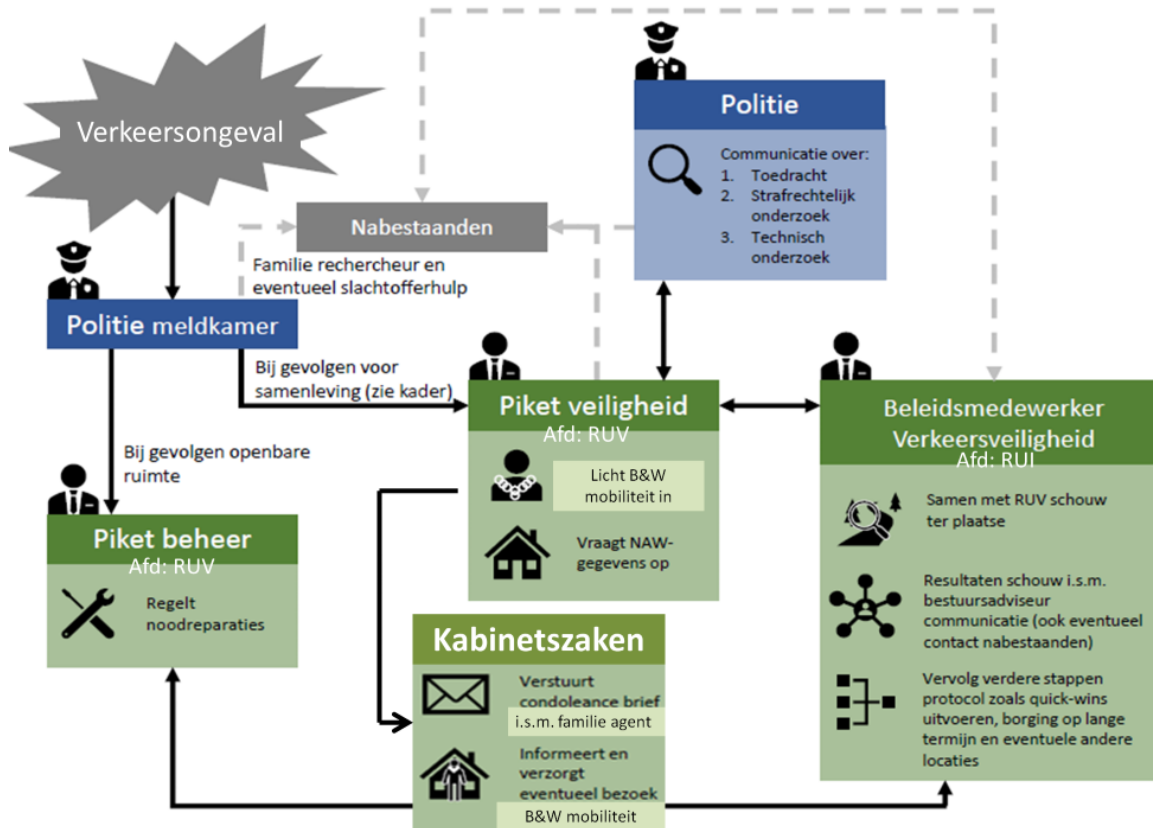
Verkeersongeval

Politie

Communicatie over:
1. Toedracht
2. Strafrechtelijk onderzoek
3. Technisch onderzoek

Nabestaanden

Familie rechercheur en eventueel slachtofferhulp

Politie meldkamer

Bij gevolgen voor samenleving (zie kader)

Piket veiligheid
Afd: RUV

Licht B&W mobiliteit in

Vraagt NAW-gegevens op

Beleidsmedewerker Verkeersveiligheid
Afd: RUI

Samen met RUV schouw ter plaatse

Resultaten schouw i.s.m. bestuursadviseur communicatie (ook eventueel contact nabestaanden)

Vervolg verdere stappen protocol zoals quick-wins uitvoeren, borging op lange termijn en eventuele andere locaties

Bij gevolgen openbare ruimte

Piket beheer
Afd: RUV

Regelt noodreparaties

Kabinetszaken

Verstuurt condoleance brief
i.s.m. familie agent

Informeert en verzorgt eventueel bezoek
B&W mobiliteit